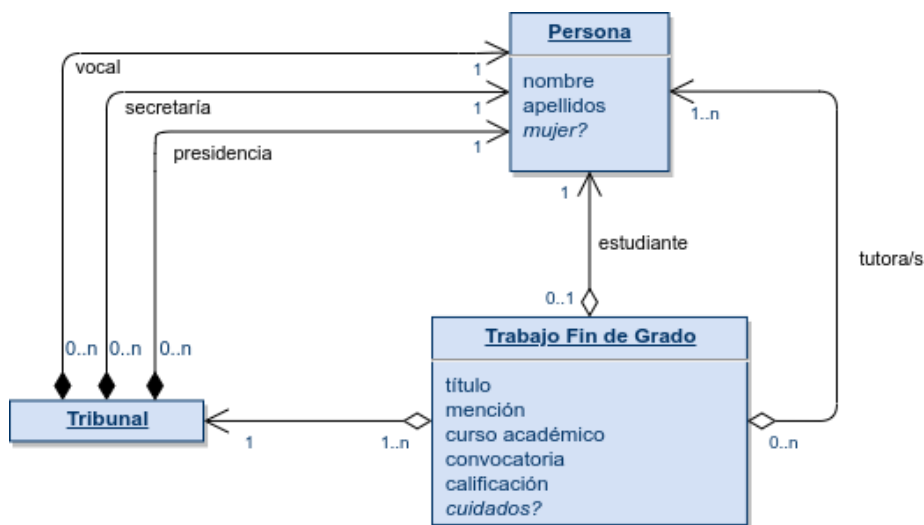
Persona

nombre
apellidos
*mujer?*

vocal
1
secretaría
1
presidencia
1
1..n
1
estudiante
tutora/s
0..1

Trabajo Fin de Grado

título
mención
curso académico
convocatoria
calificación
*cuidados?*

0..n 0..n 0..n

Tribunal

1
1..n
0..n